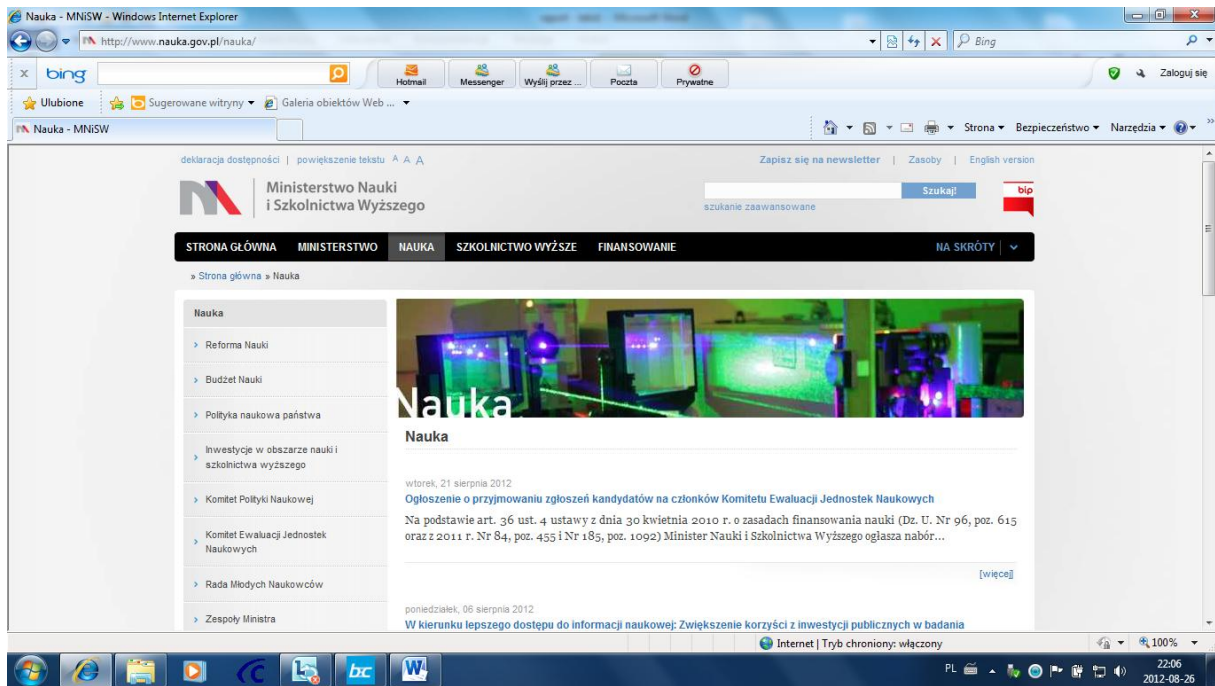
Nauka - MNiSW - Windows Internet Explorer

http://www.nauka.gov.pl/nauka/

Bing

bing

Hotmail | Messenger | Wyślij przez ... | Poczta | Prywatne

Zaloguj się

Ulubione | Sugerowane witryny ▾ | Galeria obiektów Web ... ▾

Nauka - MNiSW

Strona ▾ Bezpieczeństwo ▾ Narzędzia ▾

deklaracja dostępności | powiększenie tekstu A A A

Zapisz się na newsletter | Zasoby | English version

Ministerstwo Nauki i Szkolnictwa Wyższego

Szukaj!

szukanie zaawansowane

bip

STRONA GŁÓWNA | MINISTERSTWO | NAUKA | SZKOLNICTWO WYŻSZE | FINANSOWANIE | NA SKRÓTY

» Strona główna » Nauka

Nauka

› Reforma Nauki

› Budżet Nauki

› Polityka naukowa państwa

› Inwestycje w obszarze nauki i szkolnictwa wyższego

› Komitet Polityki Naukowej

› Komitet Ewaluacji Jednostek Naukowych

› Rada Młodych Naukowców

› Zespoły Ministra

Nauka

Nauka

wtorek, 21 sierpnia 2012

Ogłoszenie o przyjmowaniu zgłoszeń kandydatów na członków Komitetu Ewaluacji Jednostek Naukowych

Na podstawie art. 36 ust. 4 ustawy z dnia 30 kwietnia 2010 r. o zasadach finansowania nauki (Dz. U. Nr 96, poz. 615 oraz z 2011 r. Nr 84, poz. 455 i Nr 185, poz. 1092) Minister Nauki i Szkolnictwa Wyższego ogłasza nabór...

[więcej]

poniedziałek, 06 sierpnia 2012

W kierunku lepszego dostępu do informacji naukowej: Zwiększenie korzyści z inwestycji publicznych w badania

Internet | Tryb chroniony: włączony

100%

PL

22:06
2012-08-26